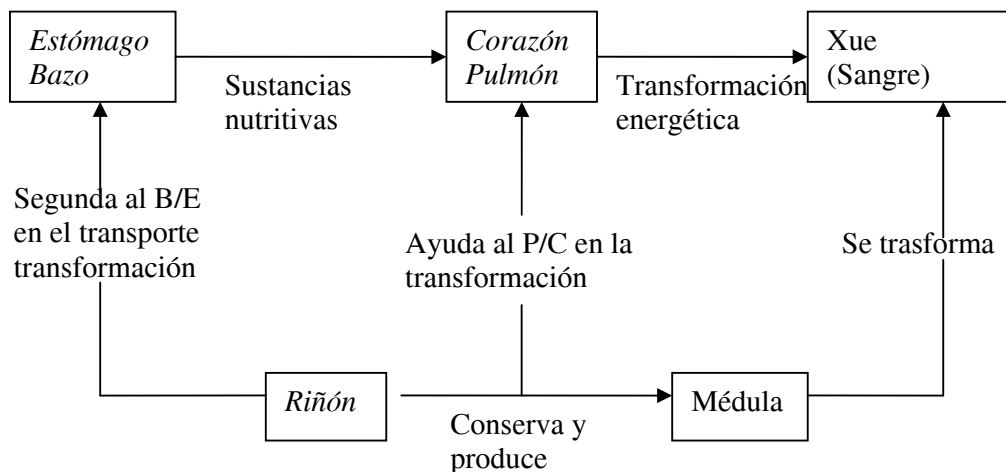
Estómago Bazo

Sustancias nutritivas

Corazón Pulmón

Transformación energética

Xue (Sangre)

Segunda al B/E en el transporte transformación

Ayuda al P/C en la transformación

Se trasforma

Riñón

Conserva y produce

Médula